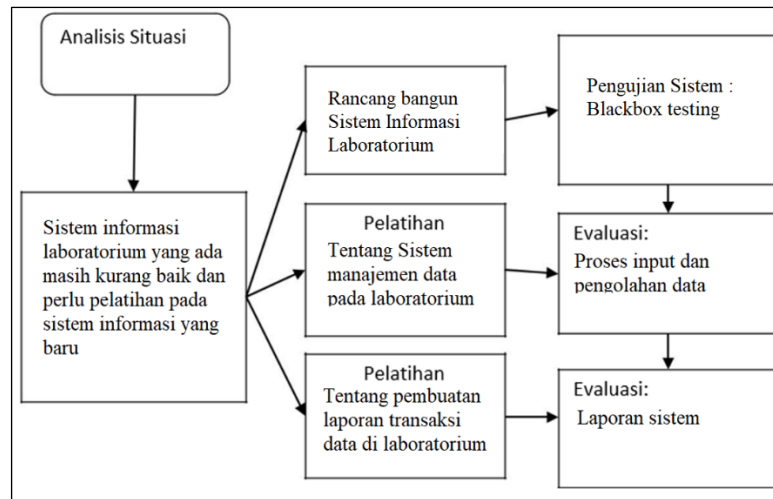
Analisis Situasi

Sistem informasi laboratorium yang ada masih kurang baik dan perlu pelatihan pada sistem informasi yang baru

Rancang bangun Sistem Informasi Laboratorium

Pelatihan
Tentang Sistem manajemen data pada laboratorium

Pelatihan
Tentang pembuatan laporan transaksi data di laboratorium

Pengujian Sistem : Blackbox testing

Evaluasi:
Proses input dan pengolahan data

Evaluasi:
Laporan sistem